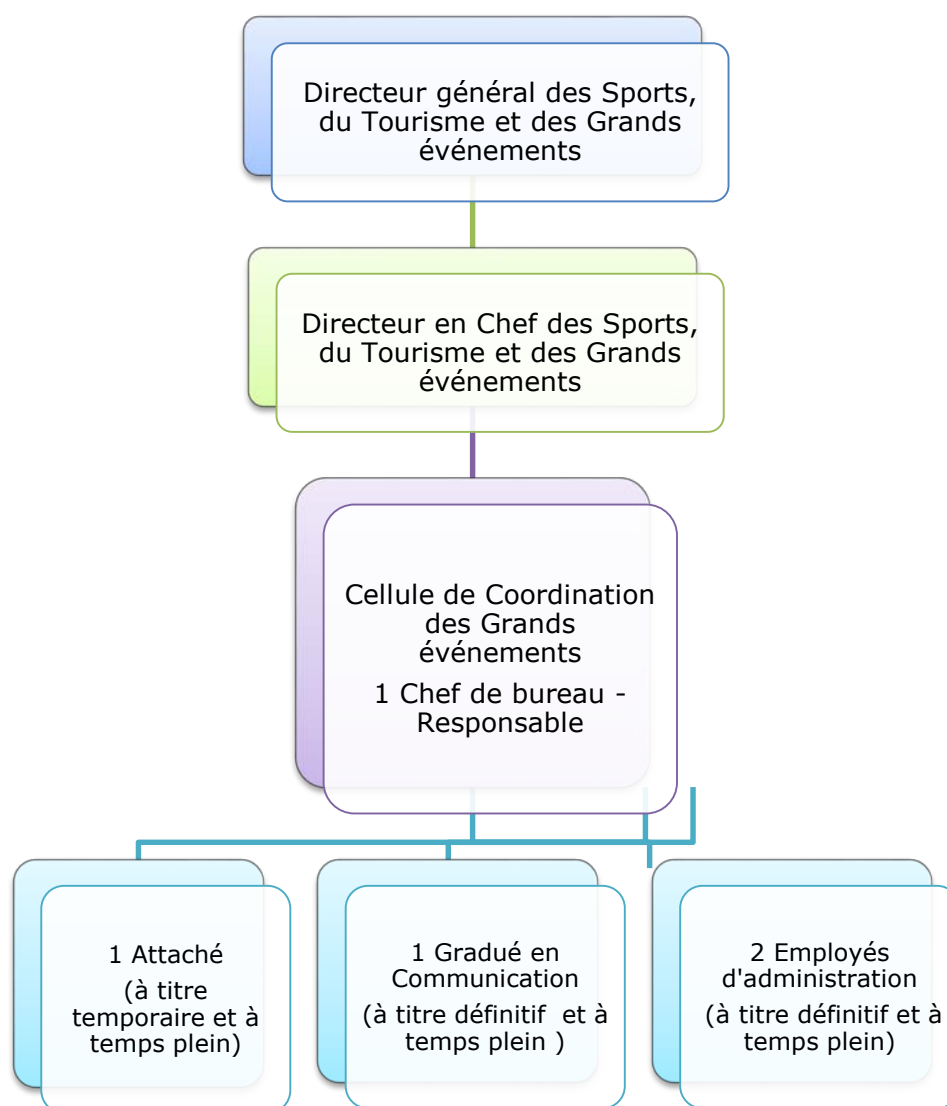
Directeur général des Sports, du Tourisme et des Grands événements

Directeur en Chef des Sports, du Tourisme et des Grands événements

Cellule de Coordination des Grands événements

1 Chef de bureau - Responsable

1 Attaché

(à titre temporaire et à temps plein)

1 Gradué en Communication

(à titre définitif et à temps plein )

2 Employés d'administration

(à titre définitif et à temps plein)